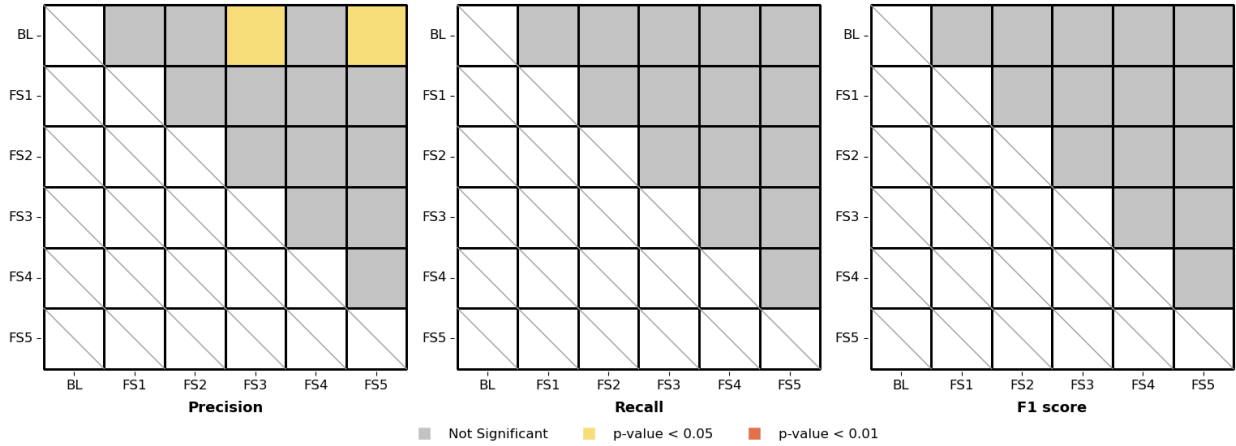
BL
FS1
FS2
FS3
FS4
FS5

BL FS1 FS2 FS3 FS4 FS5
**Precision**

BL
FS1
FS2
FS3
FS4
FS5

BL FS1 FS2 FS3 FS4 FS5
**Recall**

BL
FS1
FS2
FS3
FS4
FS5

BL FS1 FS2 FS3 FS4 FS5
**F1 score**

Not Significant   p-value < 0.05   p-value < 0.01